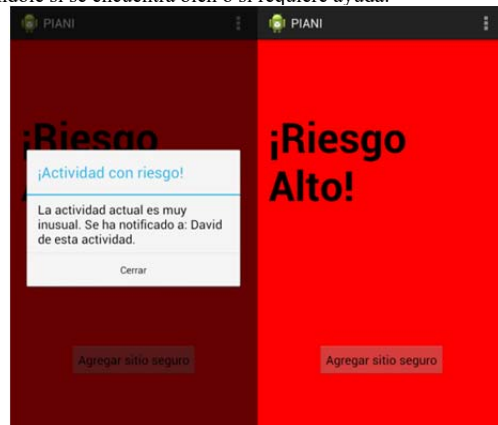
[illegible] si se encuentra bien o si requiere ayuda.

PIANI

¡Riesgo

¡Actividad con riesgo!

La actividad actual es muy inusual. Se ha notificado a: David de esta actividad.

Cerrar

Agregar sitio seguro

PIANI

¡Riesgo Alto!

Agregar sitio seguro